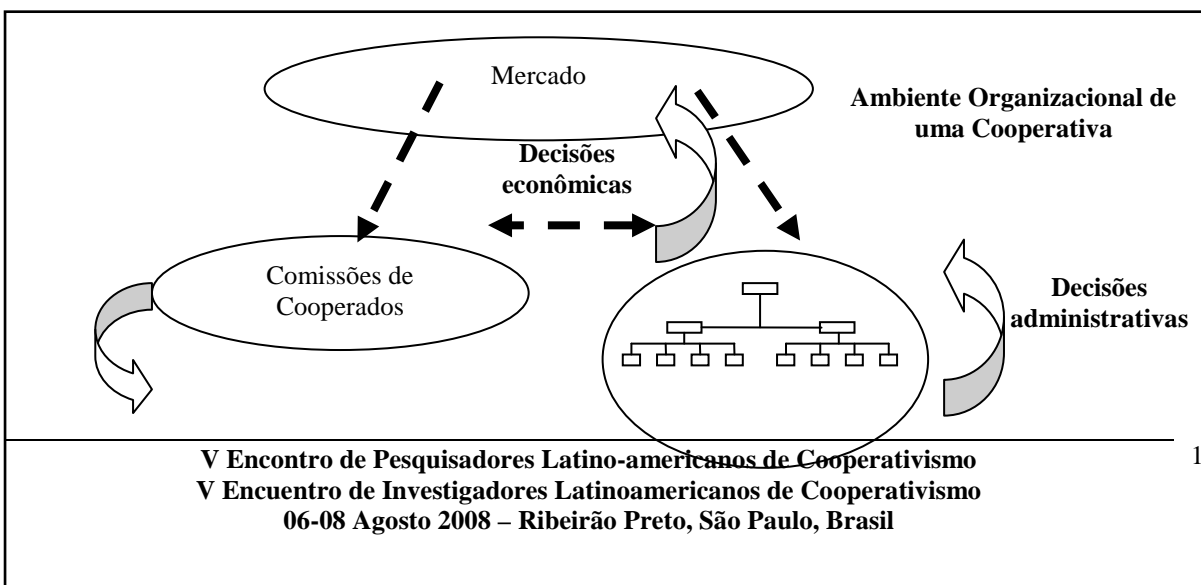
Mercado

Ambiente Organizacional de uma Cooperativa

Decisões econômicas

Comissões de Cooperados

Decisões administrativas

V Encontro de Pesquisadores Latino-americanos de Cooperativismo
V Encuentro de Investigadores Latinoamericanos de Cooperativismo
06-08 Agosto 2008 – Ribeirão Preto, São Paulo, Brasil

1